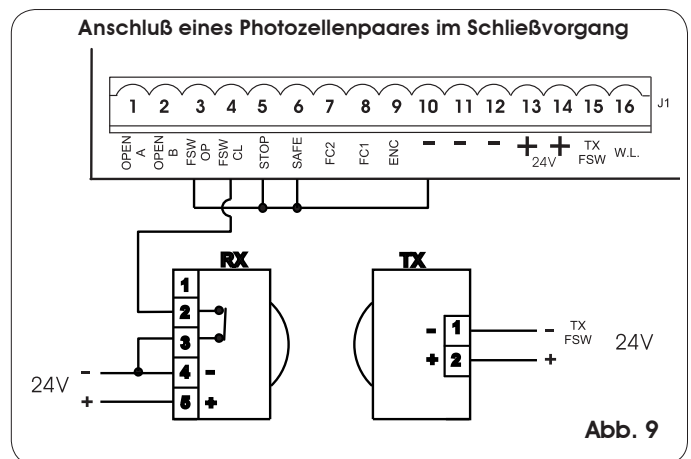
Anschluß eines Photozellenpaares im Schließvorgang

1 2 3 4 5 6 7 8 9 10 11 12 13 14 15 16 J1

OPEN A
OPEN B
FSW OP
FSW CL
STOP
SAFE
FC2
FC1
ENC
–
–
–
+
+
24V
TX FSW
W.L.

RX
1
2
3
4 –
5 +

24V
–
+

TX
– 1
+ 2
– TX FSW
+
24V

Abb. 9